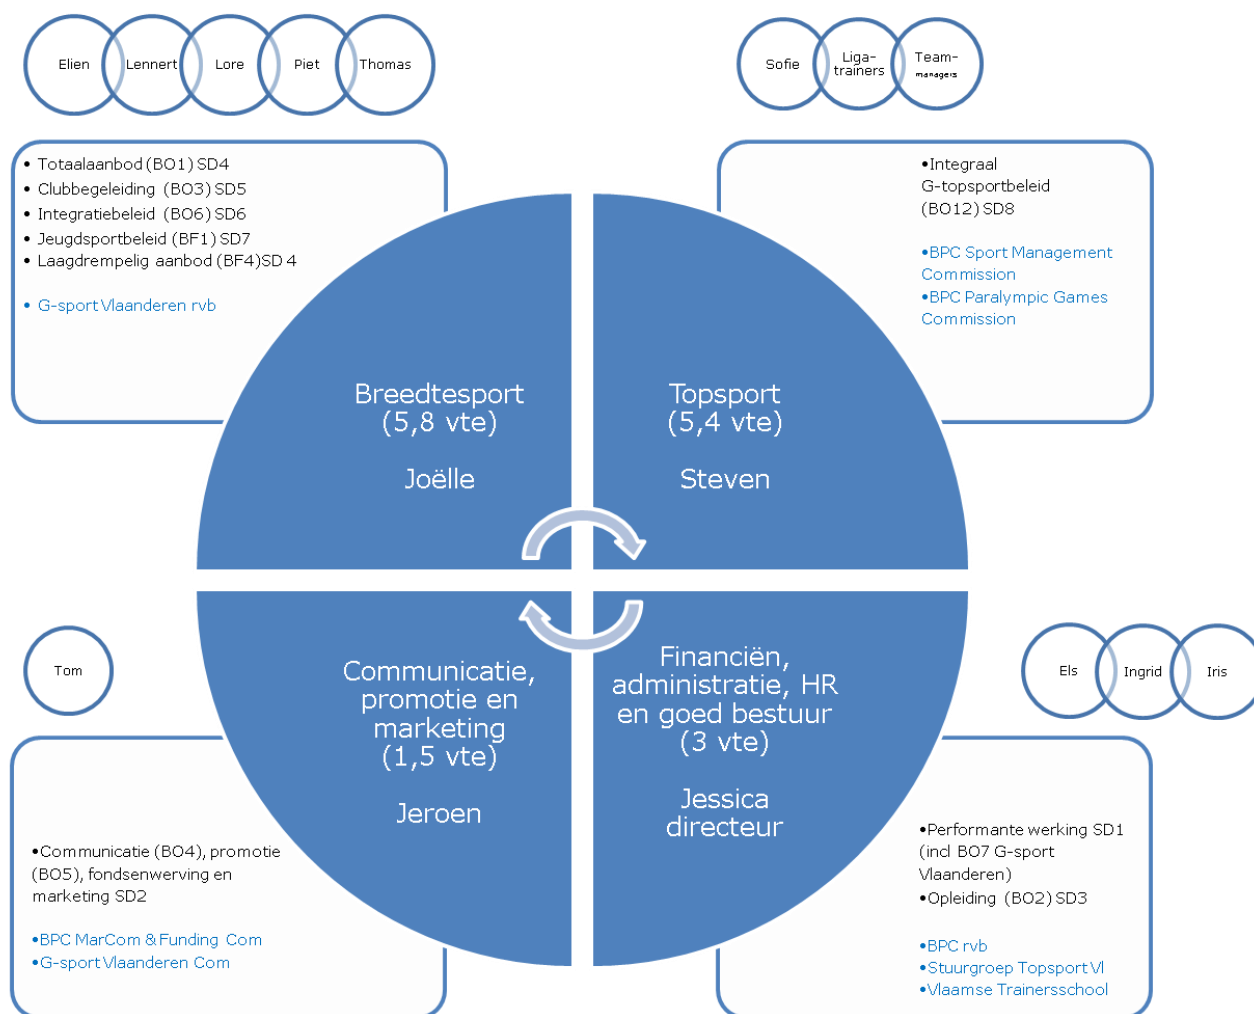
Elien
Lennert
Lore
Piet
Thomas

Sofie
Liga-trainers
Team-managers

• Totaalaanbod (BO1) SD4
• Clubbegeleiding (BO3) SD5
• Integratiebeleid (BO6) SD6
• Jeugdsportbeleid (BF1) SD7
• Laagdrempelig aanbod (BF4)SD 4

• G-sport Vlaanderen rvb

•Integraal G-topsportbeleid (BO12) SD8

•BPC Sport Management Commission
•BPC Paralympic Games Commission

Breedtesport (5,8 vte)

Joëlle

Topsport (5,4 vte)

Steven

Communicatie, promotie en marketing (1,5 vte)

Jeroen

Financiën, administratie, HR en goed bestuur (3 vte)

Jessica directeur

Tom

Els
Ingrid
Iris

•Communicatie (BO4), promotie (BO5), fondsenwerving en marketing SD2

•BPC MarCom & Funding Com
•G-sport Vlaanderen Com

•Performante werking SD1 (incl BO7 G-sport Vlaanderen)
•Opleiding (BO2) SD3

•BPC rvb
•Stuurgroep Topsport Vl
•Vlaamse Trainersschool